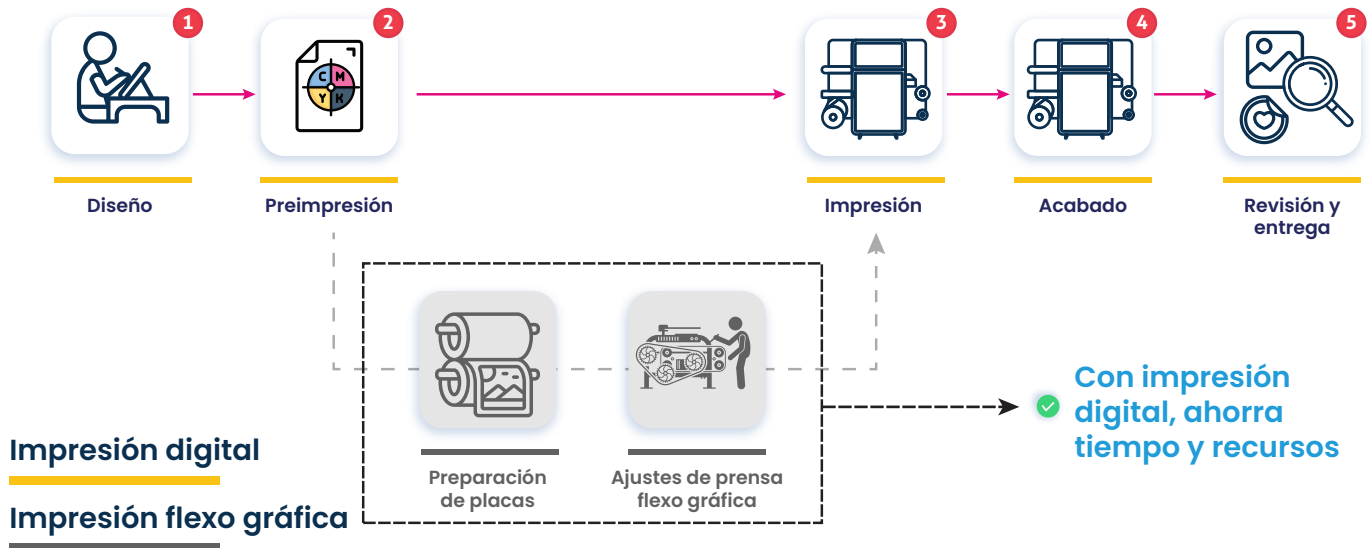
1
Diseño

2
C M Y K
Preimpresión

3
Impresión

4
Acabado

5
Revisión y entrega

Preparación de placas

Ajustes de prensa flexo gráfica

Con impresión digital, ahorra tiempo y recursos

Impresión digital

Impresión flexo gráfica